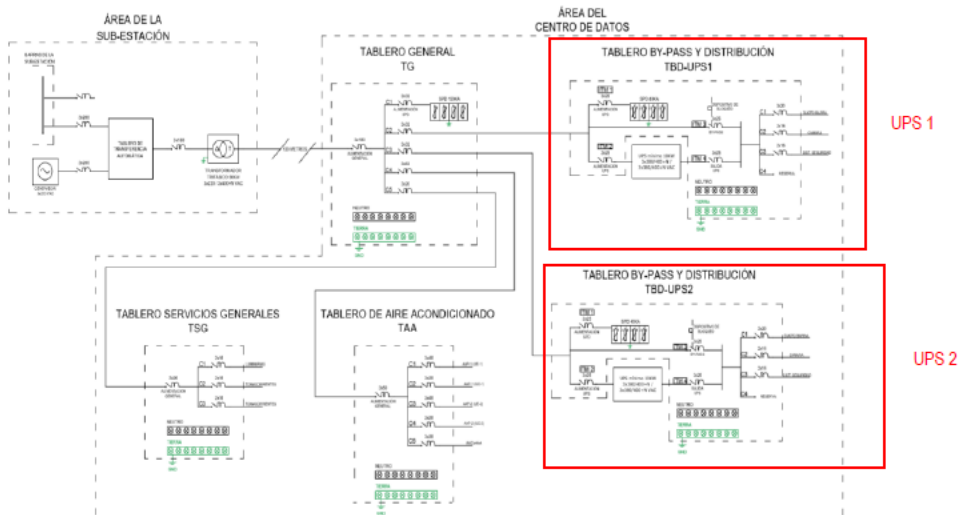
ÁREA DE LA SUB-ESTACIÓN

ÁREA DEL CENTRO DE DATOS

TABLERO GENERAL TG

TABLERO BY-PASS Y DISTRIBUCIÓN TBD-UPS1

UPS 1

TABLERO BY-PASS Y DISTRIBUCIÓN TBD-UPS2

UPS 2

TABLERO SERVICIOS GENERALES TSG

TABLERO DE AIRE ACONDICIONADO TAA

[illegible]